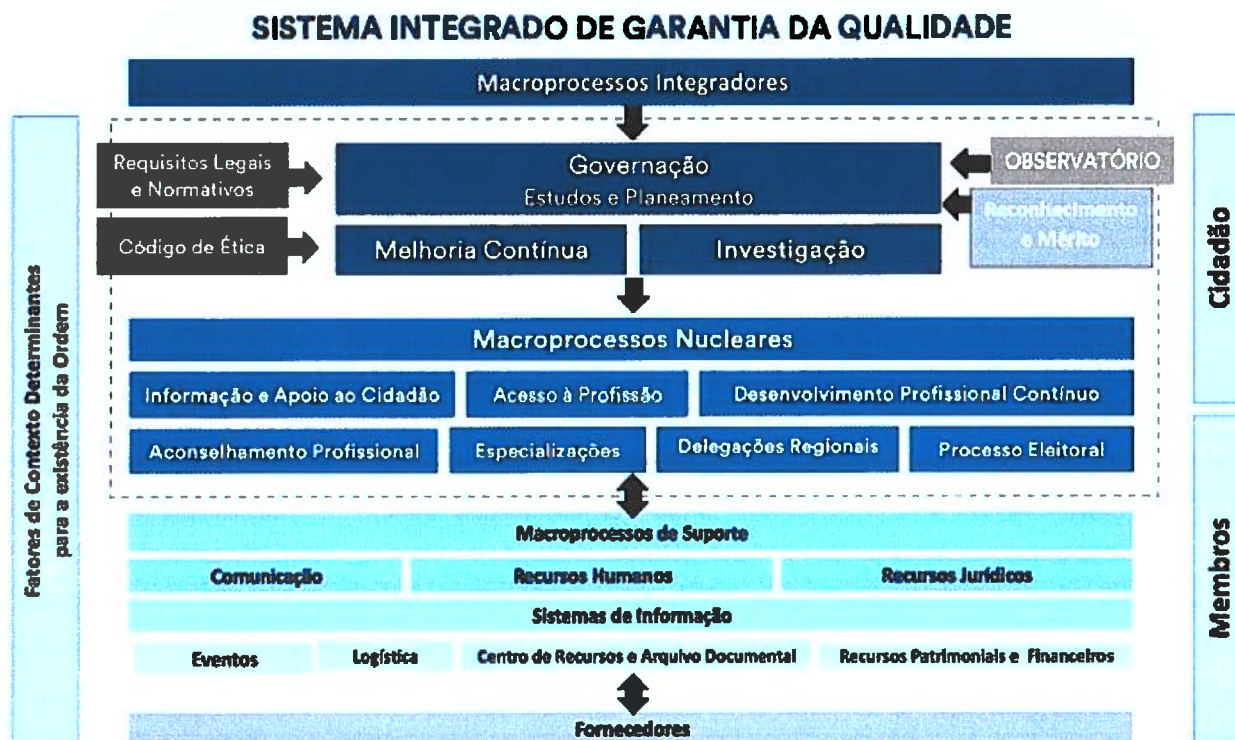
SISTEMA INTEGRADO DE GARANTIA DA QUALIDADE

Macroprocessos Integradores

Fatores de Contexto Determinantes para a existência da Ordem

Requisitos Legais e Normativos

Código de Ética

Governação
Estudos e Planeamento

OBSERVATÓRIO

Reconhecimento e Mérito

Melhoria Contínua

Investigação

Cidadão

Macroprocessos Nucleares

Informação e Apoio ao Cidadão

Acesso à Profissão

Desenvolvimento Profissional Contínuo

Aconselhamento Profissional

Especializações

Delegações Regionais

Processo Eleitoral

Macroprocessos de Suporte

Comunicação

Recursos Humanos

Recursos Jurídicos

Sistemas de Informação

Eventos

Logística

Centro de Recursos e Arquivo Documental

Recursos Patrimoniais e Financeiros

Membros

Fornecedores